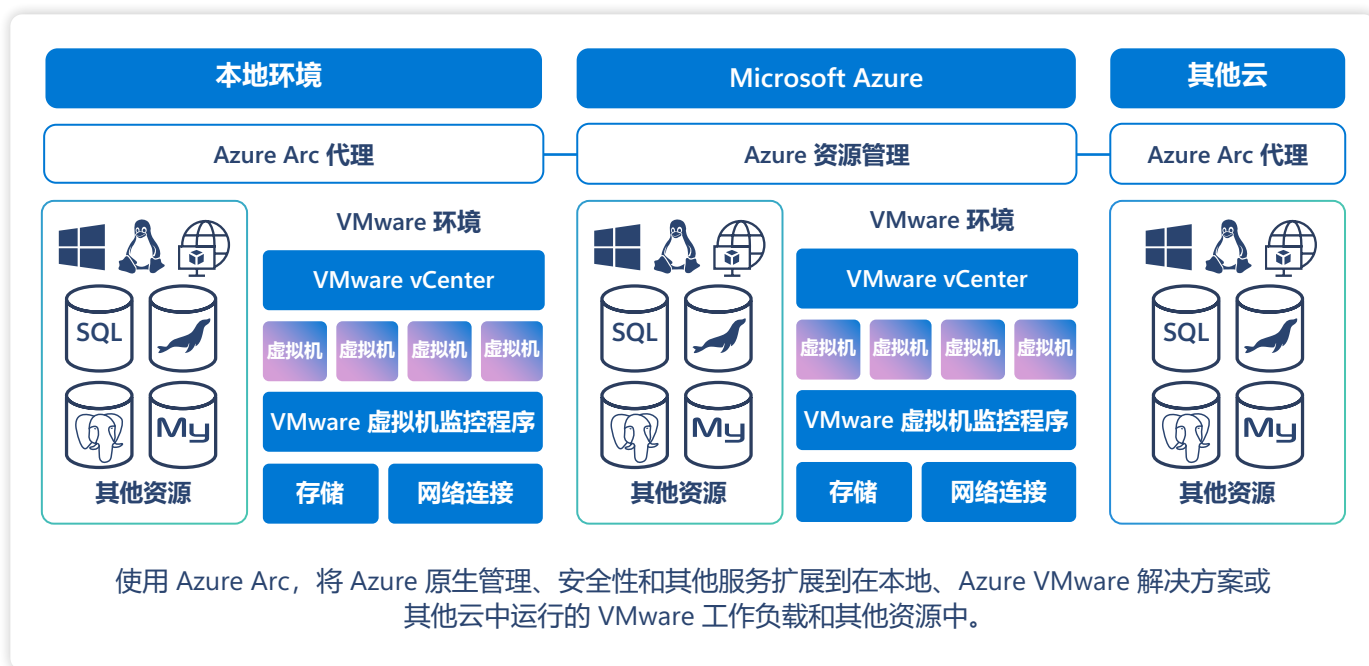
本地环境

Microsoft Azure

其他云

Azure Arc 代理

Azure 资源管理

Azure Arc 代理

SQL

My

其他资源

VMware 环境

VMware vCenter

虚拟机 虚拟机 虚拟机 虚拟机

VMware 虚拟机监控程序

存储

网络连接

SQL

My

其他资源

VMware 环境

VMware vCenter

虚拟机 虚拟机 虚拟机 虚拟机

VMware 虚拟机监控程序

存储

网络连接

SQL

My

其他资源

使用 Azure Arc，将 Azure 原生管理、安全性和其他服务扩展到在本地、Azure VMware 解决方案或其他云中运行的 VMware 工作负载和其他资源中。